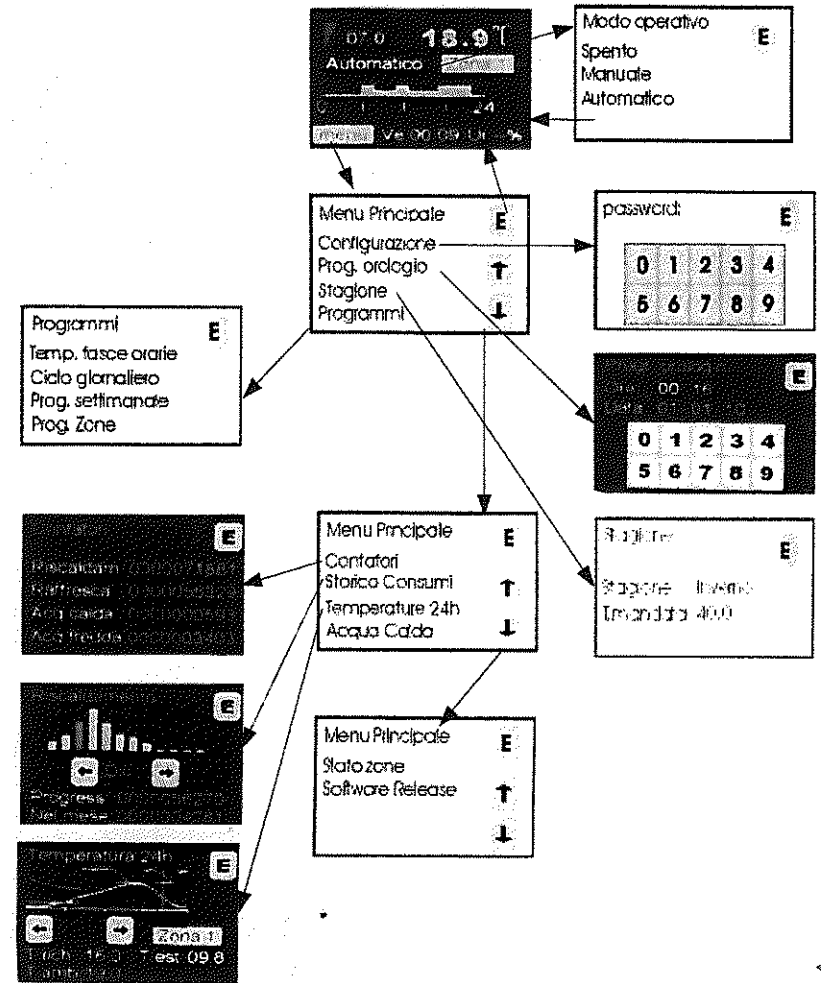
07:0 18.9
Automatico
0 24
Inverno Ve 00:09 Ur %

Modo operativo E
Spento
Manuale
Automatico

Menu Principale E
Configurazione
Prog. orologio
Stagione
Programmi

password: E
0 1 2 3 4
5 6 7 8 9

Programmi E
Temp. fasce orarie
Ciclo giornaliero
Prog. settimanale
Prog. Zone

E
00 16
0 1 2 3 4
5 6 7 8 9

E
Riscaldam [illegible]
Raffresca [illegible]
Acq calda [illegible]
Acq fredda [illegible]

Menu Principale E
Contatori
Storico Consumi
Temperature 24h
Acqua Calda

Stagione E
Stagione Inverno
T.mandata 40.0

E
Progress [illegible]
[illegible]

Menu Principale E
Stato zone
Software Release

Temperatura 24h E
Zona 1
T.ich 16.3 T.est 09.8
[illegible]